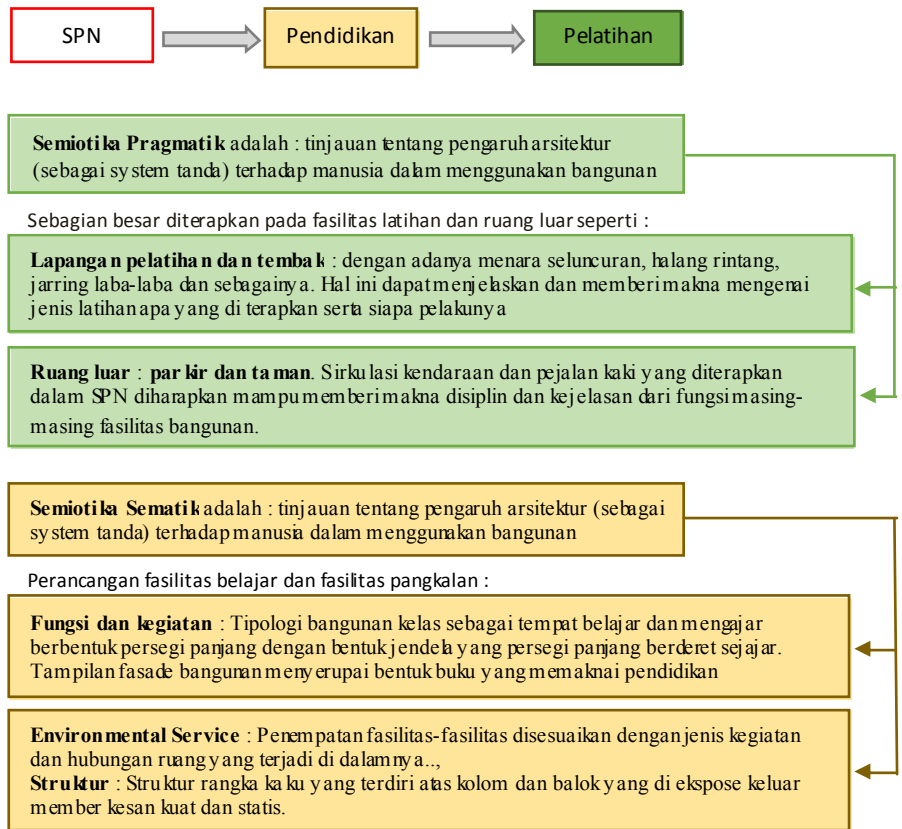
SPN

Pendidikan

Pelatihan

**Semiotika Pragmatik** adalah : tinjauan tentang pengaruh arsitektur (sebagai system tanda) terhadap manusia dalam menggunakan bangunan

Sebagian besar diterapkan pada fasilitas latihan dan ruang luar seperti :

**Lapangan pelatihan dan tembak** : dengan adanya menara seluncuran, halang rintang, jarring laba-laba dan sebagainya. Hal ini dapat menjelaskan dan memberi makna mengenai jenis latihan apa yang di terapkan serta siapa pelakunya

**Ruang luar** : **parkir dan taman**. Sirkulasi kendaraan dan pejalan kaki yang diterapkan dalam SPN diharapkan mampu memberi makna disiplin dan kejelasan dari fungsi masing-masing fasilitas bangunan.

**Semiotika Sematik** adalah : tinjauan tentang pengaruh arsitektur (sebagai system tanda) terhadap manusia dalam menggunakan bangunan

Perancangan fasilitas belajar dan fasilitas pangkalan :

**Fungsi dan kegiatan** : Tipologi bangunan kelas sebagai tempat belajar dan mengajar berbentuk persegi panjang dengan bentuk jendela yang persegi panjang berderet sejajar. Tampilan fasade bangunan menyerupai bentuk buku yang memaknai pendidikan

**Environmental Service** : Penempatan fasilitas-fasilitas disesuaikan dengan jenis kegiatan dan hubungan ruang yang terjadi di dalamnya..,
**Struktur** : Struktur rangka kaku yang terdiri atas kolom dan balok yang di ekspose keluar member kesan kuat dan statis.